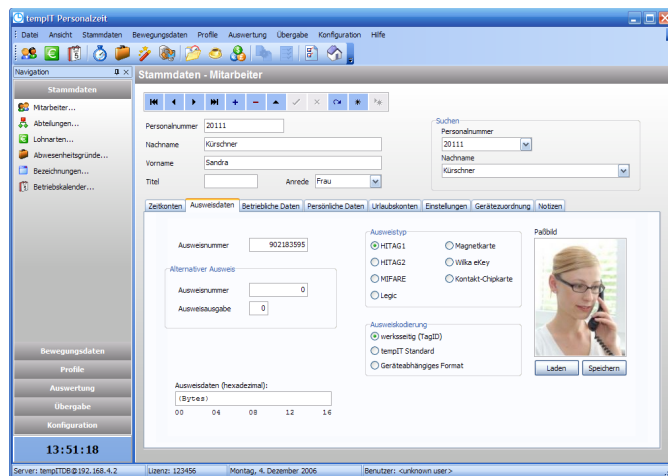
tempIT Personalzeit

Datei Ansicht Stammdaten Bewegungsdaten Profile Auswertung Übergabe Konfiguration Hilfe

Navigation

Stammdaten

Mitarbeiter...
Abteilungen...
Lohnarten...
Abwesenheitsgründe...
Bezeichnungen...
Betriebskalender...

Bewegungsdaten
Profile
Auswertung
Übergabe
Konfiguration

13:51:18

Stammdaten - Mitarbeiter

Personalnummer 20111
Nachname Kürschner
Vorname Sandra
Titel
Anrede Frau

Suchen
Personalnummer
20111
Nachname
Kürschner

Zeitkonten | Ausweisdaten | Betriebliche Daten | Persönliche Daten | Urlaubskonten | Einstellungen | Gerätezuordnung | Notizen

Ausweisnummer 902183595

Alternativer Ausweis
Ausweisnummer 0
Ausweisausgabe 0

Ausweistyp
HITAG1
Magnetkarte
HITAG2
Wilka eKey
MIFARE
Kontakt-Chipkarte
Legic

Ausweiskodierung
werksseitig (TagID)
tempIT Standard
Geräteabhängiges Format

Paßbild

Laden
Speichern

Ausweisdaten (hexadezimal):
(Bytes)
00 04 08 12 16

Server: tempITDB@192.168.4.2 | Lizenz: 123456 | Montag, 4. Dezember 2006 | Benutzer: <unknown user>